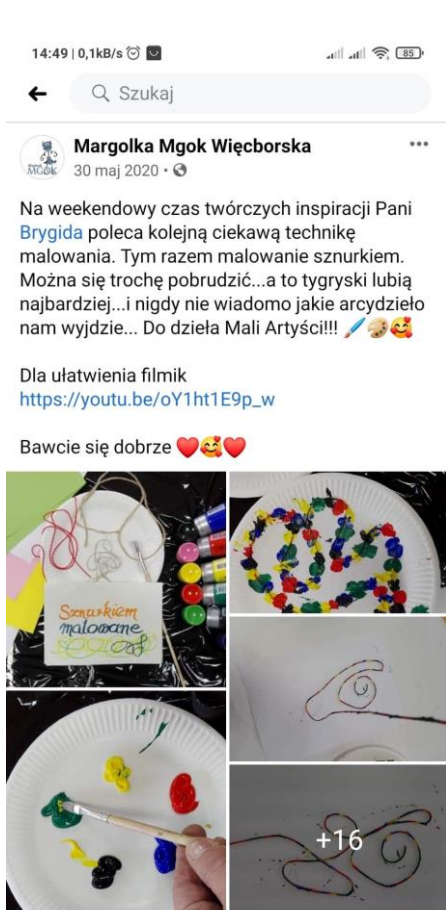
14:49 | 0,1kB/s 85

Szukaj

Margolka Mgok Więcborska
30 maj 2020 ·

MGOK

Na weekendowy czas twórczych inspiracji Pani Brygida poleca kolejną ciekawą technikę malowania. Tym razem malowanie sznurkiem. Można się trochę pobrudzić...a to tygryski lubią najbardziej...i nigdy nie wiadomo jakie arcydzieło nam wyjdzie... Do dzieła Mali Artyści!!! 🖌️🎨🥰

Dla ułatwienia filmik
https://youtu.be/oY1ht1E9p_w

Bawcie się dobrze ❤️🥰❤️

Sznurkiem malowane

+16